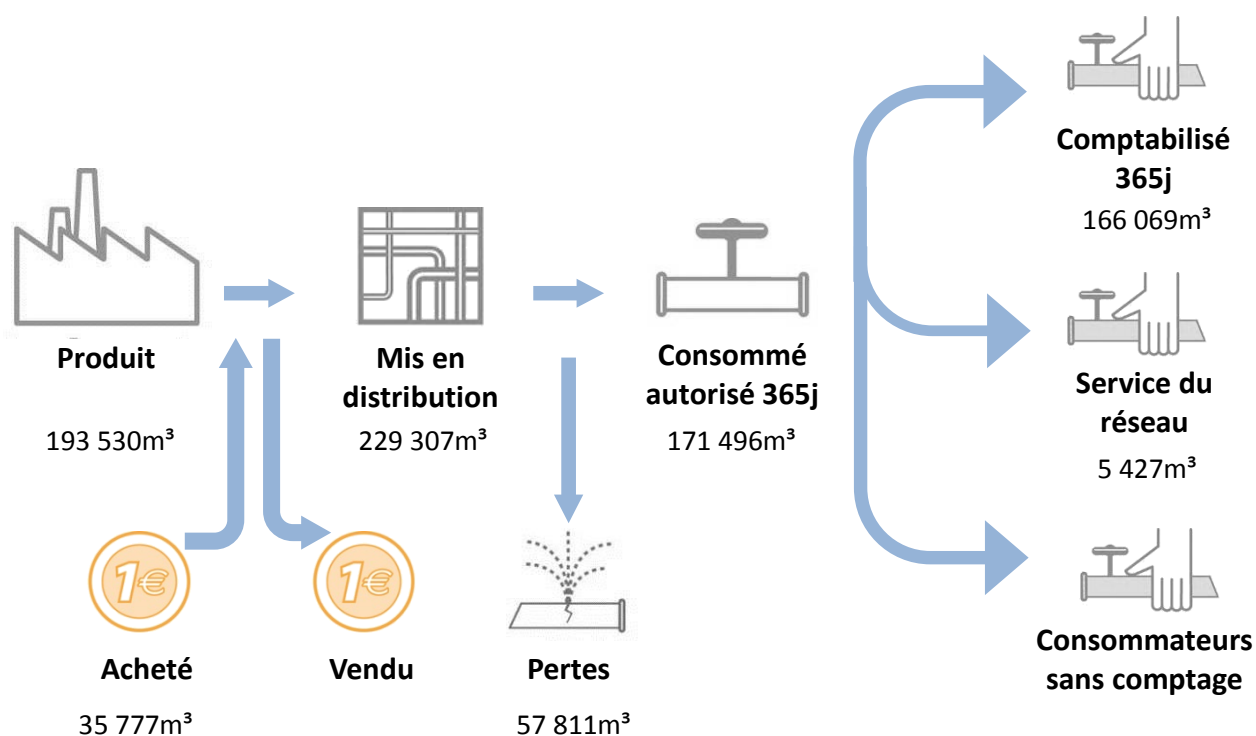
Comptabilisé 365j

166 069m³

Produit

193 530m³

Mis en distribution

229 307m³

Consommé autorisé 365j

171 496m³

Service du réseau

5 427m³

1€

1€

Acheté

35 777m³

Vendu

Pertes

57 811m³

Consommateurs sans comptage